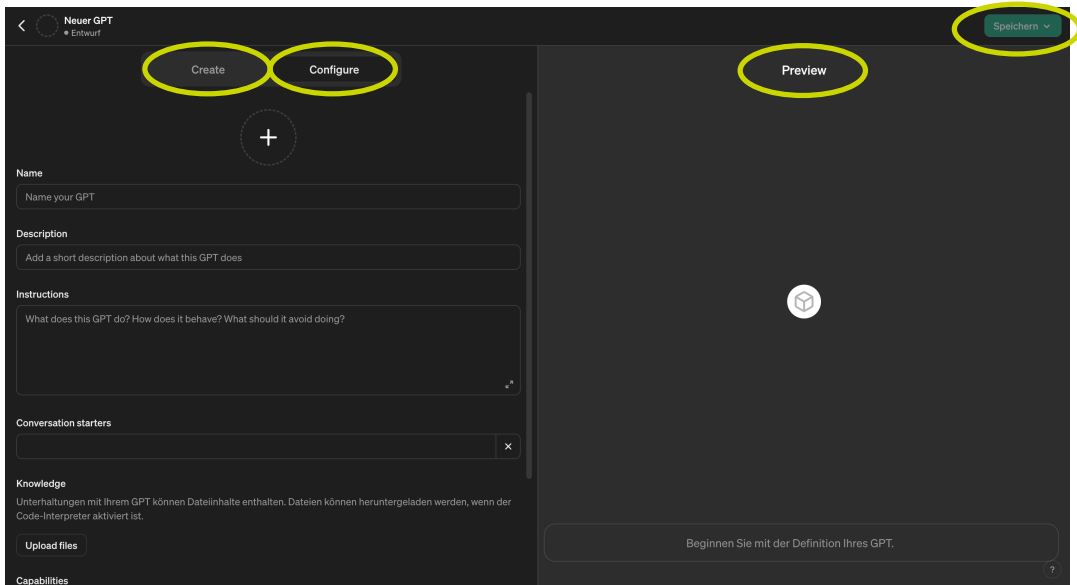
Neuer GPT
• Entwurf

Speichern

Create

Configure

Preview

Name

Name your GPT

Description

Add a short description about what this GPT does

Instructions

What does this GPT do? How does it behave? What should it avoid doing?

Conversation starters

Knowledge

Unterhaltungen mit Ihrem GPT können Dateiinhalte enthalten. Dateien können heruntergeladen werden, wenn der Code-Interpreter aktiviert ist.

Upload files

Capabilities

Beginnen Sie mit der Definition Ihres GPT.

?